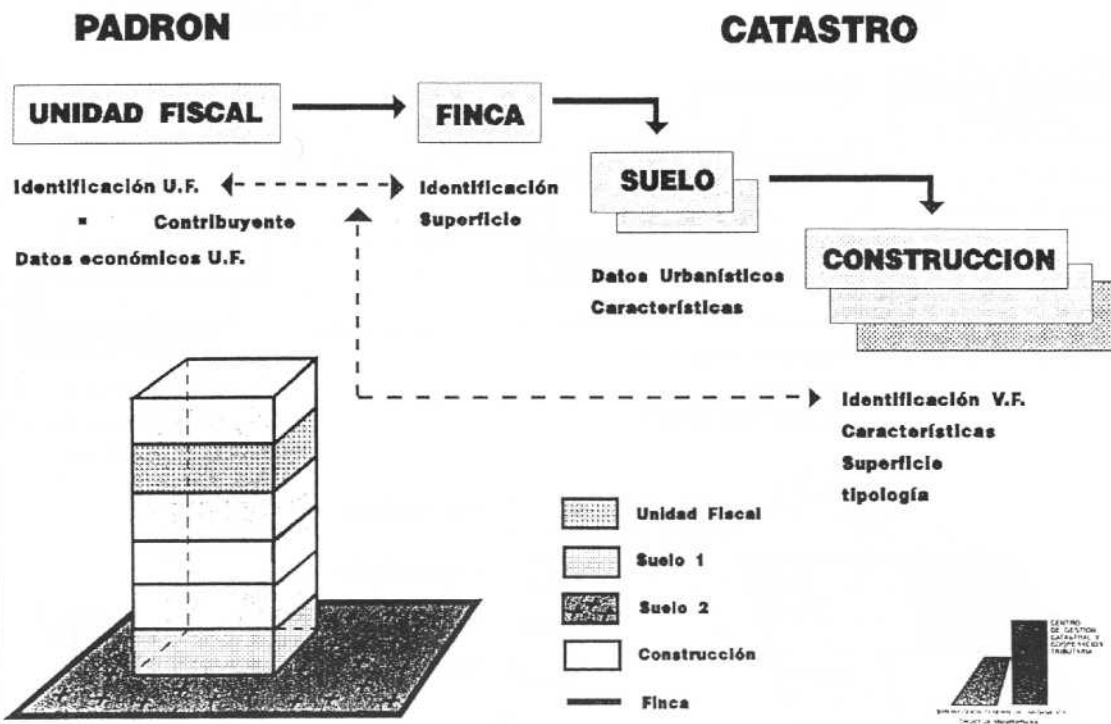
PADRON

CATASTRO

UNIDAD FISCAL

FINCA

SUELO

CONSTRUCCION

Identificación U.F.

- Contribuyente

Datos económicos U.F.

Identificación

Superficie

Datos Urbanísticos

Características

Identificación V.F.

Características

Superficie

tipología

Unidad Fiscal

Suelo 1

Suelo 2

Construcción

Finca

CENTRO DE GESTION CATASTRAL Y COOPERACION TRIBUTARIA

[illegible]